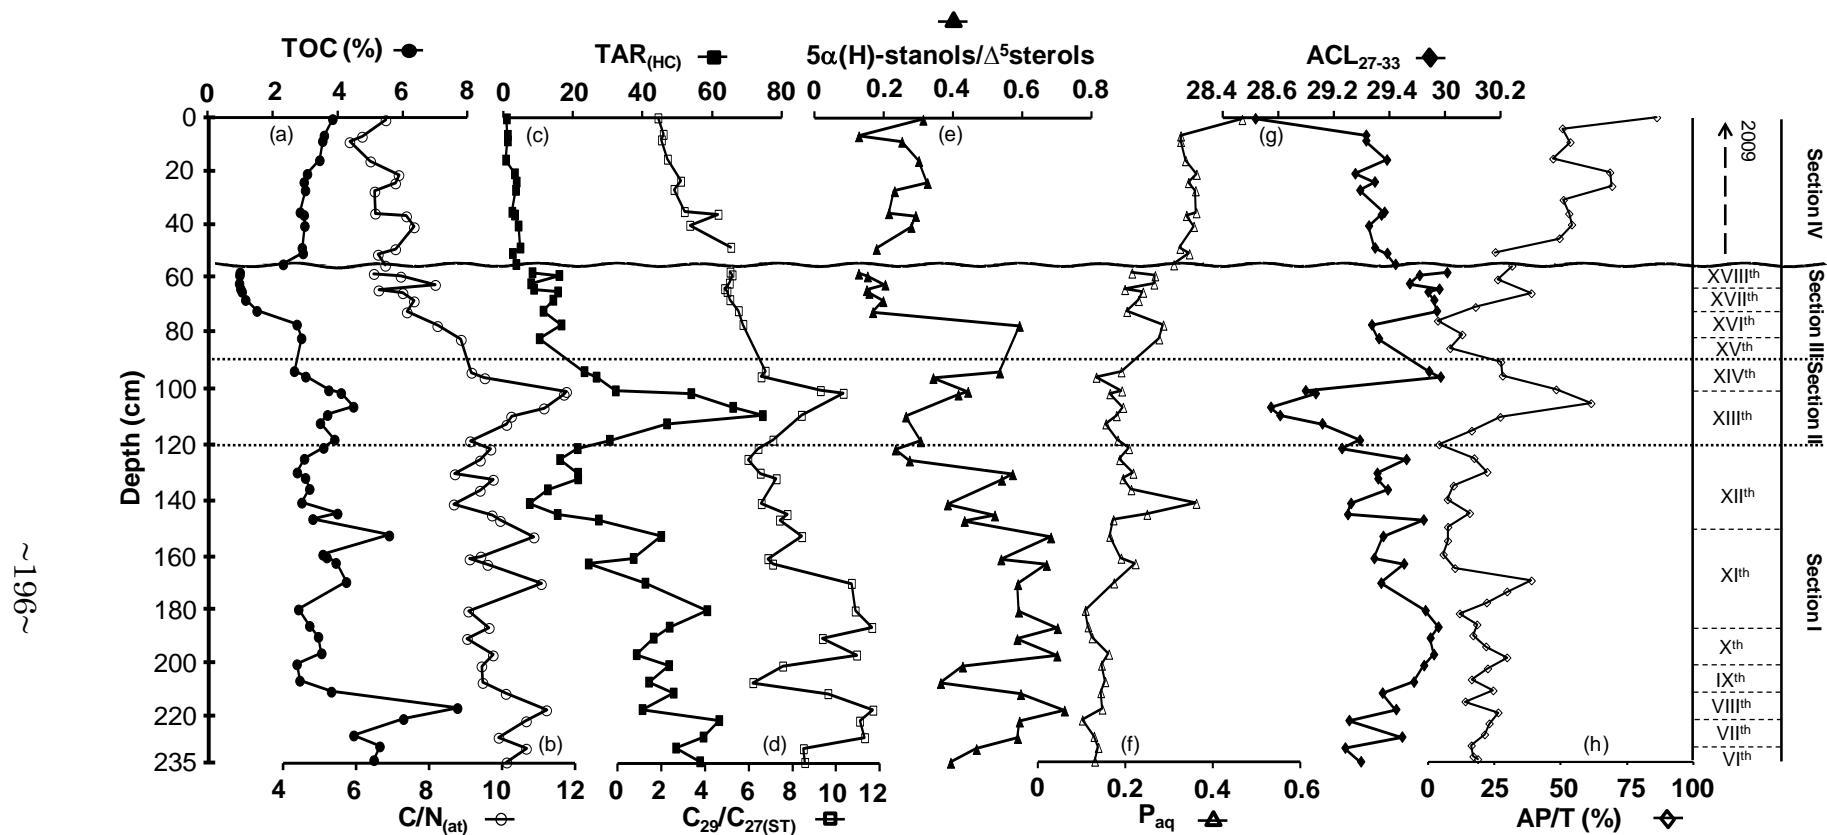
TOC (%)
0 2 4 6 8
(a)
TAR$_{(HC)}$
0 20 40 60 80
(c)
$5\alpha$(H)-stanols/$\Delta^5$sterols
0 0.2 0.4 0.6 0.8
(e)
ACL$_{27-33}$
28.4 28.6 29.2 29.4 30 30.2
(g)

Depth (cm)
0 20 40 60 80 100 120 140 160 180 200 220 235

2009
Section IV
XVIII$^{th}$
XVII$^{th}$
XVI$^{th}$
XV$^{th}$
XIV$^{th}$
XIII$^{th}$
XII$^{th}$
XI$^{th}$
X$^{th}$
IX$^{th}$
VIII$^{th}$
VII$^{th}$
VI$^{th}$
Section III
Section II
Section I

(b)
(d)
(f)
(h)

4 6 8 10 12
C/N$_{(at)}$
0 2 4 6 8 10 12
C$_{29}$/C$_{27(ST)}$
0 0.2 0.4 0.6
P$_{aq}$
0 25 50 75 100
AP/T (%)

~196~